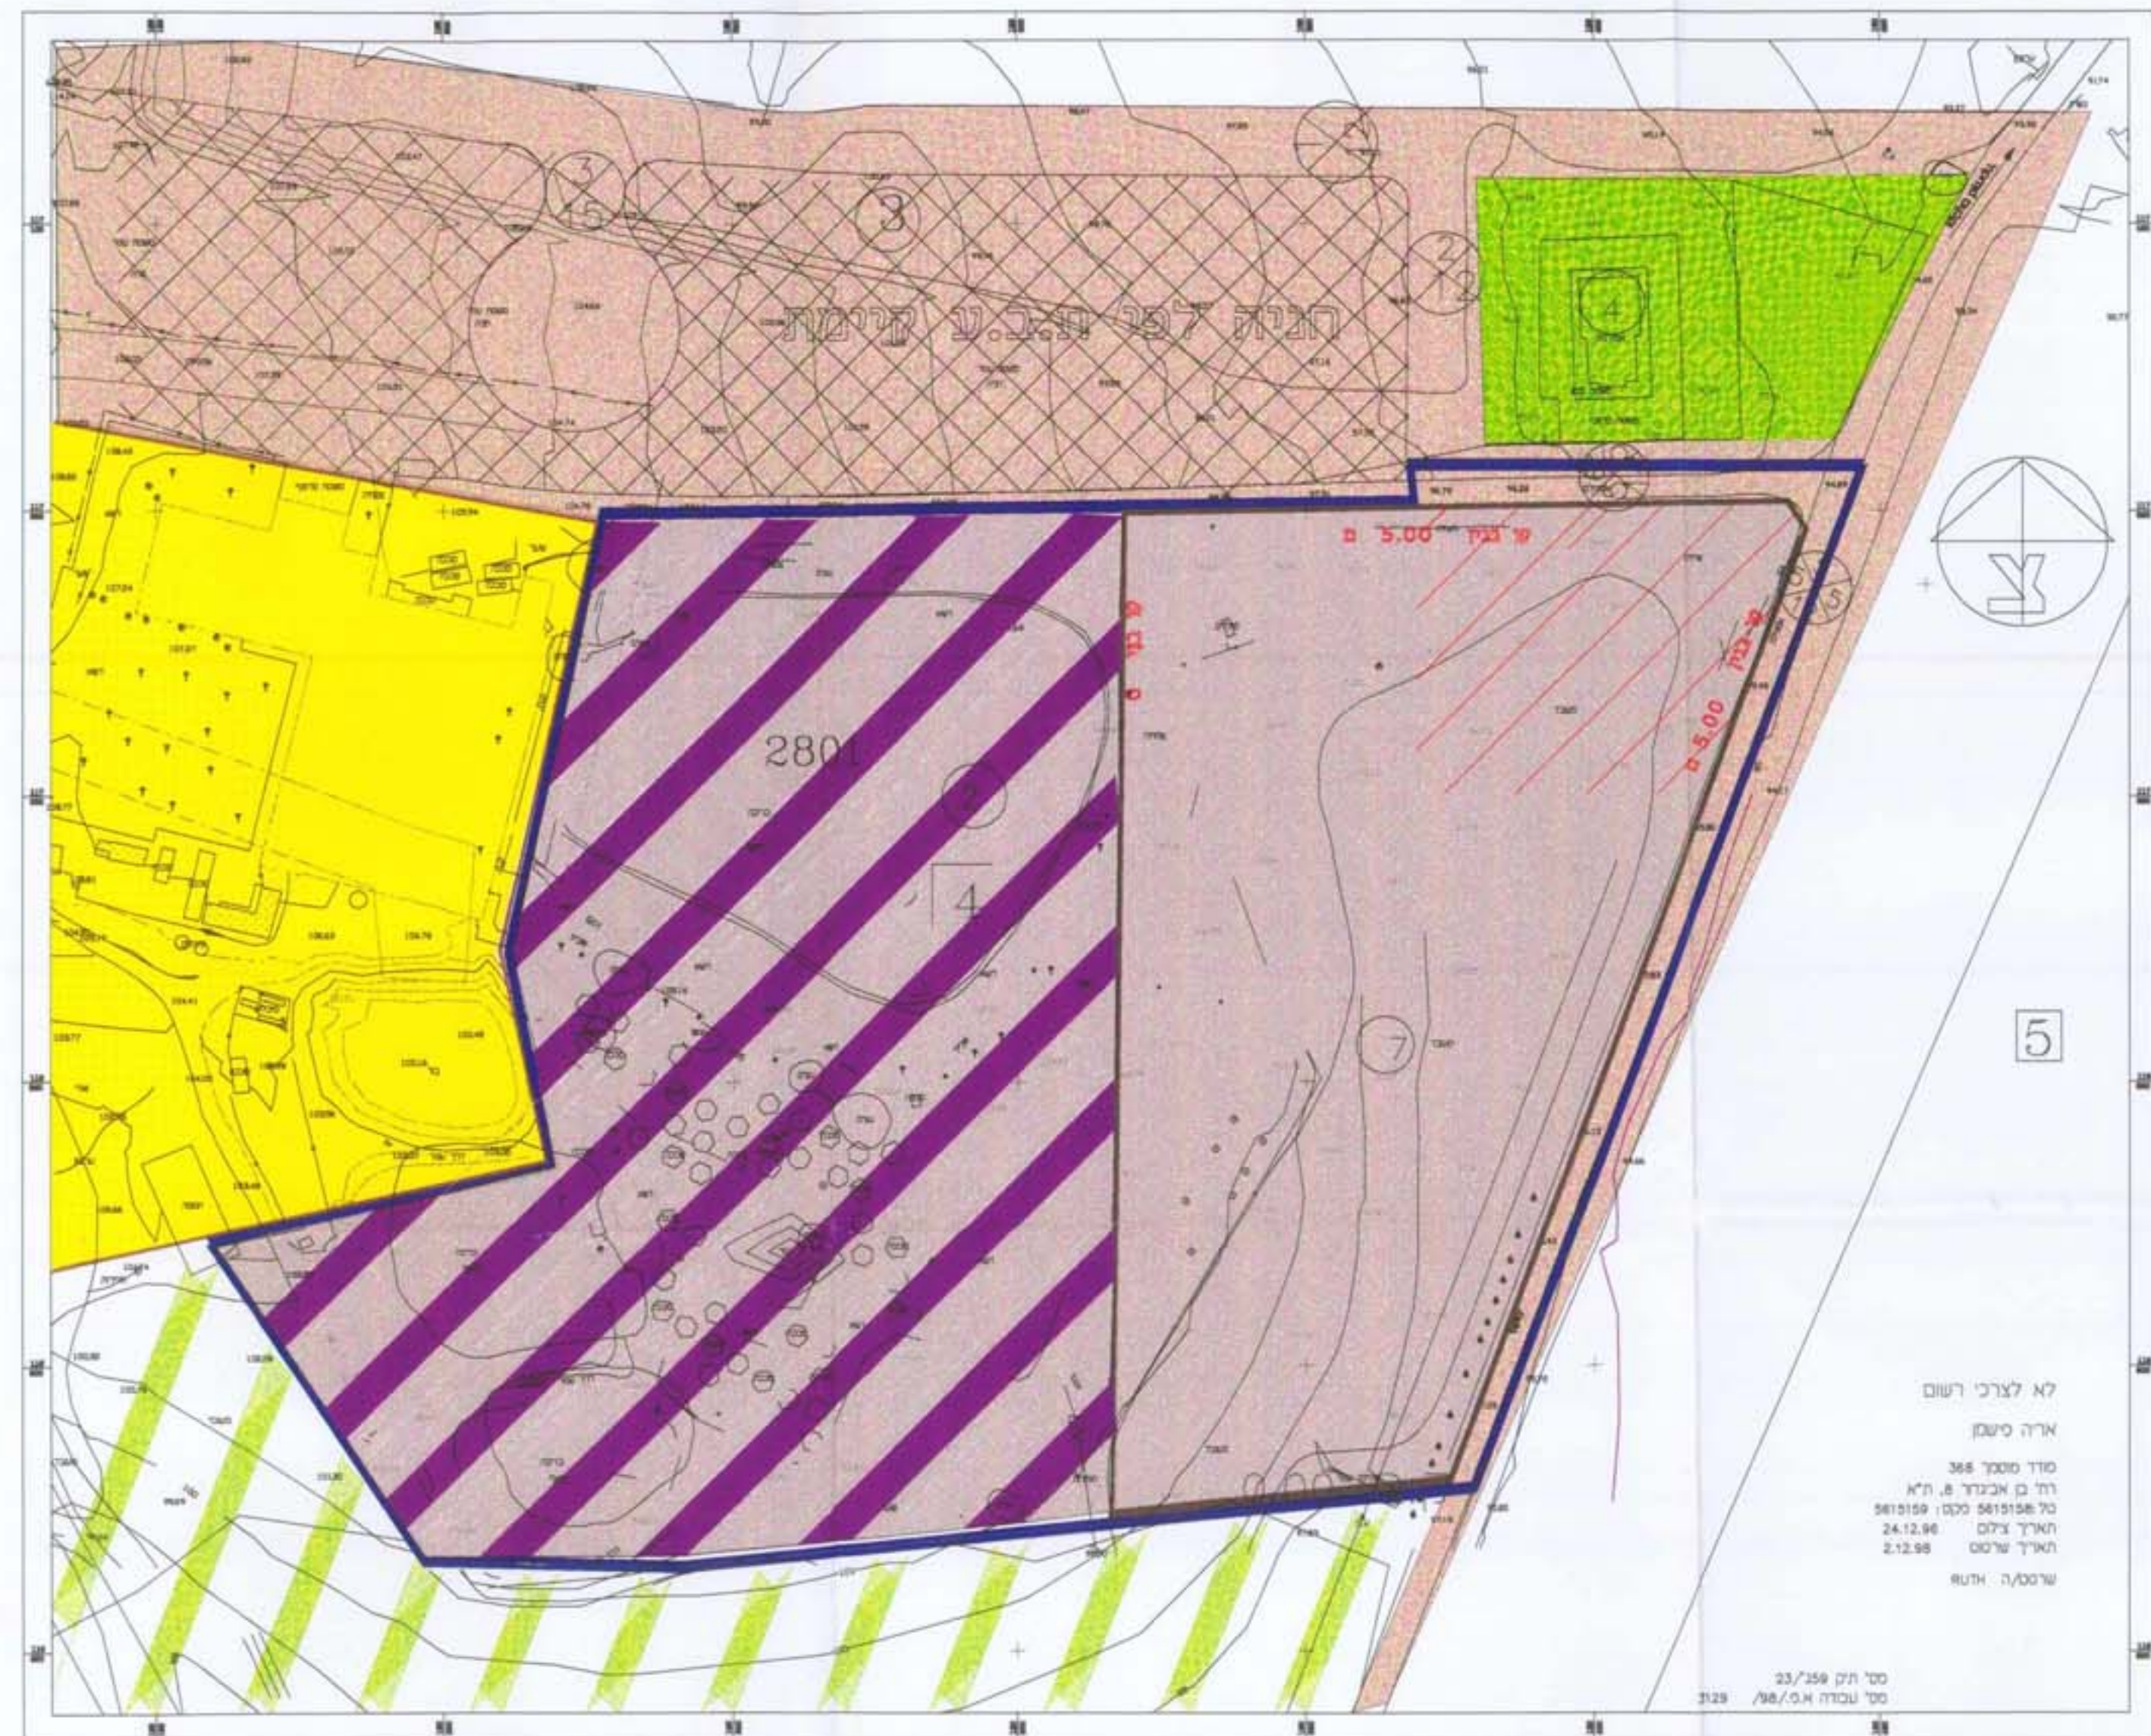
חניה לפי תב.ע קיימת

3

2

4

2801

2

4

7

5

קו בנין 5.00 מ

קו בנין 5.00 מ

קו בנין 5.00 מ

צ

לא לצרכי רשום

אריה פישמן

מודד מוסמך 368
רח' בן אביגדור 8, ת"א
טל 5615158 פקס: 5615159
תאריך צילום 24.12.96
תאריך שרטוט 2.12.98

שרטט/ה RUTH

מס' תיק 23/359
מס' עבודה א.פ./98 3129